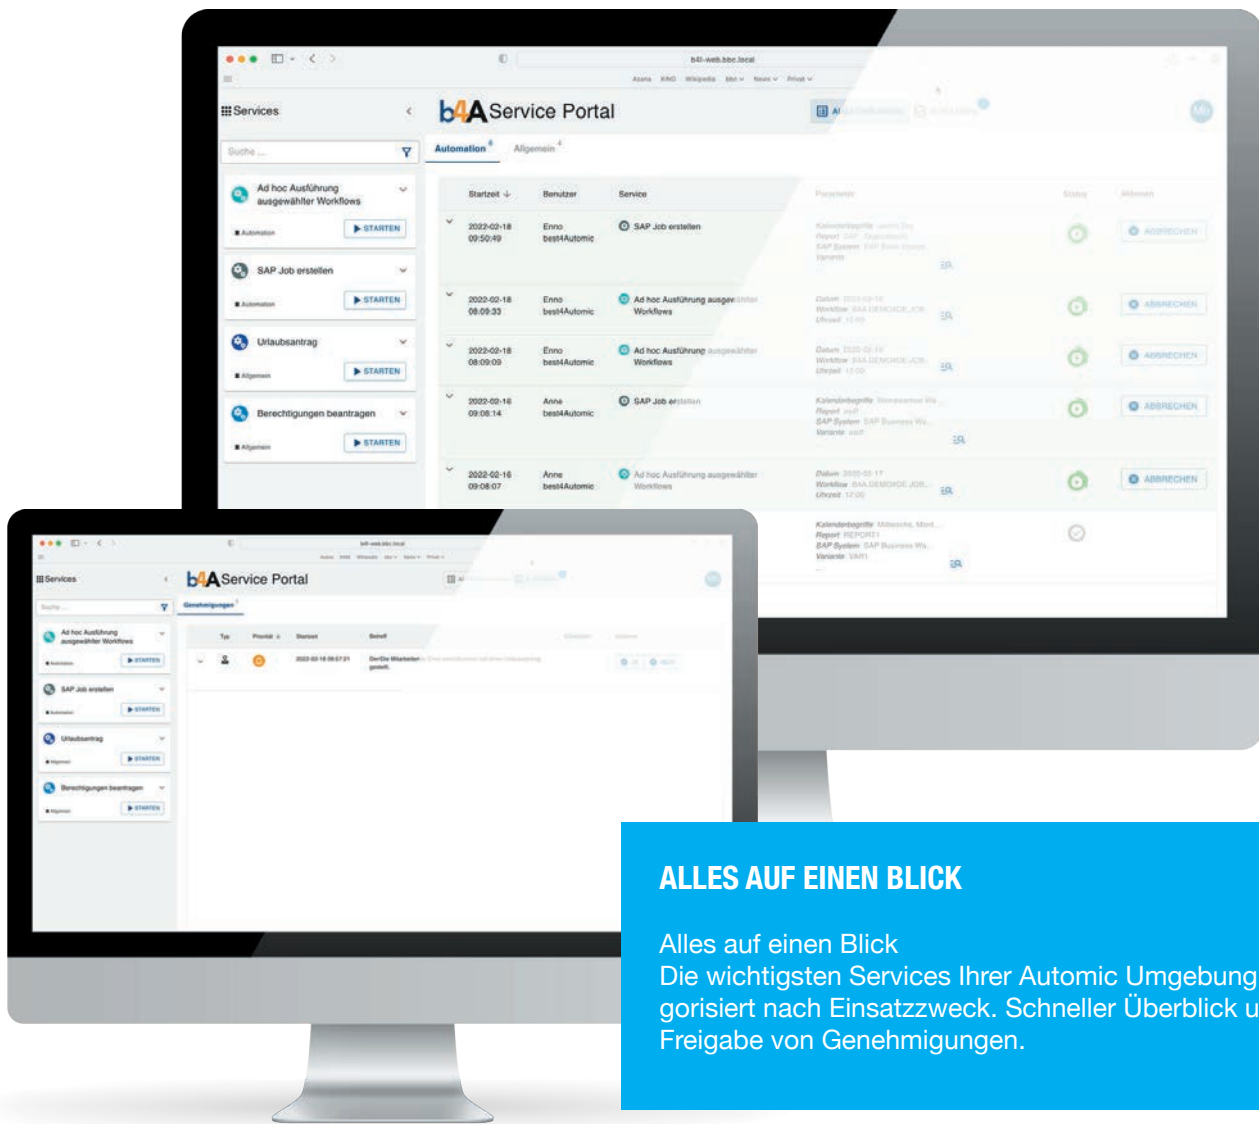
b4l-web.bbc.local

Services

Suche ...

Ad hoc Ausführung ausgewählter Workflows

Automation

▶ STARTEN

SAP Job erstellen

Automation

▶ STARTEN

Urlaubsantrag

Allgemein

▶ STARTEN

Berechtigungen beantragen

Allgemein

▶ STARTEN

b4A Service Portal

Automation

Allgemein

| Startzeit ↓ | Benutzer | Service | Parameter | Status | Aktionen |
|---|---|---|---|---|---|
| 2022-02-18 09:50:49 | Enno best4Automic | SAP Job erstellen | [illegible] | | ABBRECHEN |
| 2022-02-18 08:09:33 | Enno best4Automic | Ad hoc Ausführung ausgewählter Workflows | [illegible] | | ABBRECHEN |
| 2022-02-18 08:09:09 | Enno best4Automic | Ad hoc Ausführung ausgewählter Workflows | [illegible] | | ABBRECHEN |
| 2022-02-16 09:08:14 | Anne best4Automic | SAP Job erstellen | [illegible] | | ABBRECHEN |
| 2022-02-16 09:08:07 | Anne best4Automic | Ad hoc Ausführung ausgewählter Workflows | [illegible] | | ABBRECHEN |

Services

Ad hoc Ausführung ausgewählter Workflows

STARTEN

SAP Job erstellen

STARTEN

Urlaubsantrag

STARTEN

Berechtigungen beantragen

STARTEN

b4A Service Portal

Genehmigungen

ALLES AUF EINEN BLICK

Alles auf einen Blick
Die wichtigsten Services Ihrer Automic Umgebung gorisiert nach Einsatzzweck. Schneller Überblick u Freigabe von Genehmigungen.